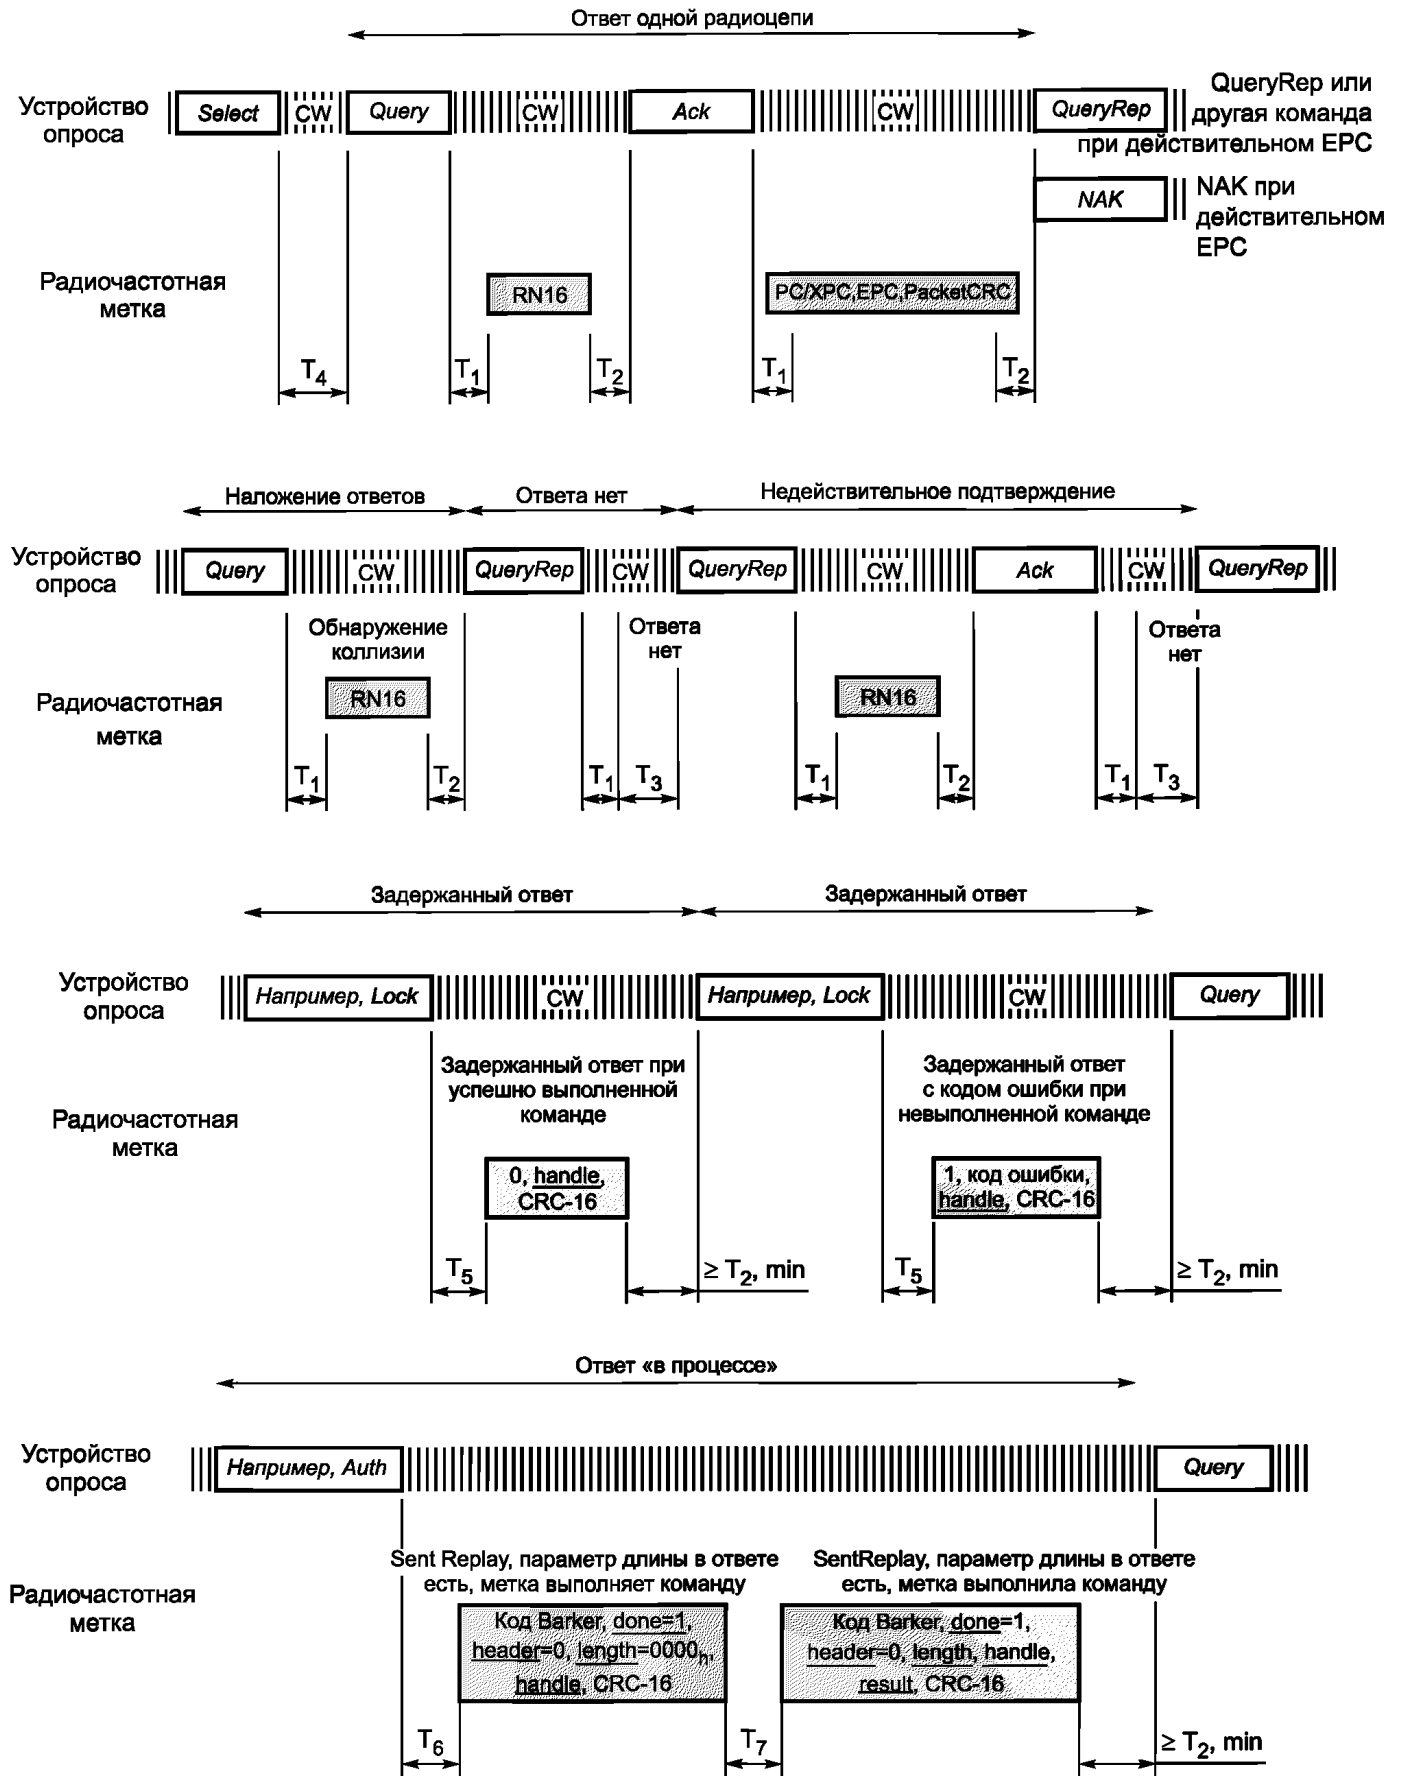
Ответ одной радиоцепи

Устройство опроса

Select CW Query CW Ack CW QueryRep

QueryRep или другая команда при действительном EPC

NAK

NAK при действительном EPC

Радиочастотная метка

RN16

PC/XPC,EPC,PacketCRC

$T_4$ $T_1$ $T_2$ $T_1$ $T_2$

Наложение ответов

Ответа нет

Недействительное подтверждение

Устройство опроса

Query CW QueryRep CW QueryRep CW Ack CW QueryRep

Обнаружение коллизии

Ответа нет

Ответа нет

Радиочастотная метка

RN16

RN16

$T_1$ $T_2$ $T_1$ $T_3$ $T_1$ $T_2$ $T_1$ $T_3$

Задержанный ответ

Задержанный ответ

Устройство опроса

Например, Lock CW Например, Lock CW Query

Задержанный ответ при успешно выполненной команде

Задержанный ответ с кодом ошибки при невыполненной команде

Радиочастотная метка

0, handle, CRC-16

1, код ошибки, handle, CRC-16

$T_5$ $\geq T_2$, min $T_5$ $\geq T_2$, min

Ответ «в процессе»

Устройство опроса

Например, Auth Query

Sent Replay, параметр длины в ответе есть, метка выполняет команду

SentReplay, параметр длины в ответе есть, метка выполнила команду

Радиочастотная метка

Код Barker, done=1, header=0, length=$0000_h$, handle, CRC-16

Код Barker, done=1, header=0, length, handle, result, CRC-16

$T_6$ $T_7$ $\geq T_2$, min